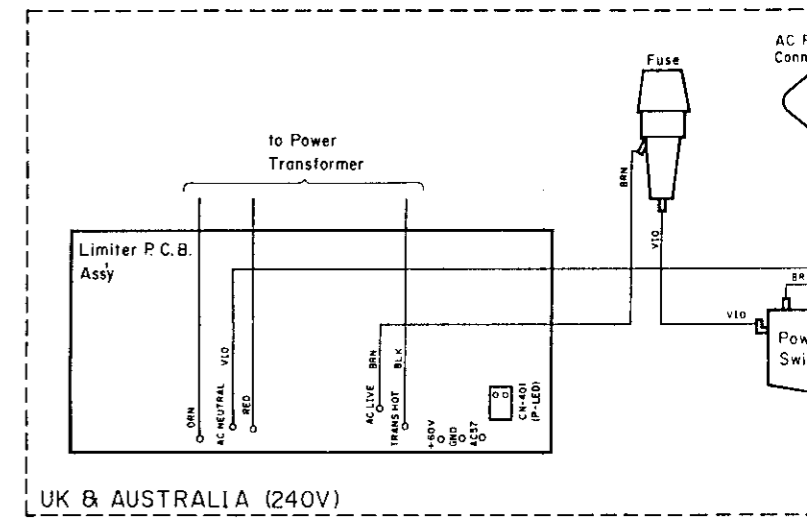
to Power Transformer

Fuse

AC P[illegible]
Conn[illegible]

BRN

VIO

Limiter P.C.B. Ass'y

ORN

AC NEUTRAL

VIO

RED

AC LIVE

BRN

TRANS HOT

BLK

+60V

GND

AC57

CN-401 (P-LED)

VIO

BR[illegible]

Pow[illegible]
Swi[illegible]

UK & AUSTRALIA (240V)